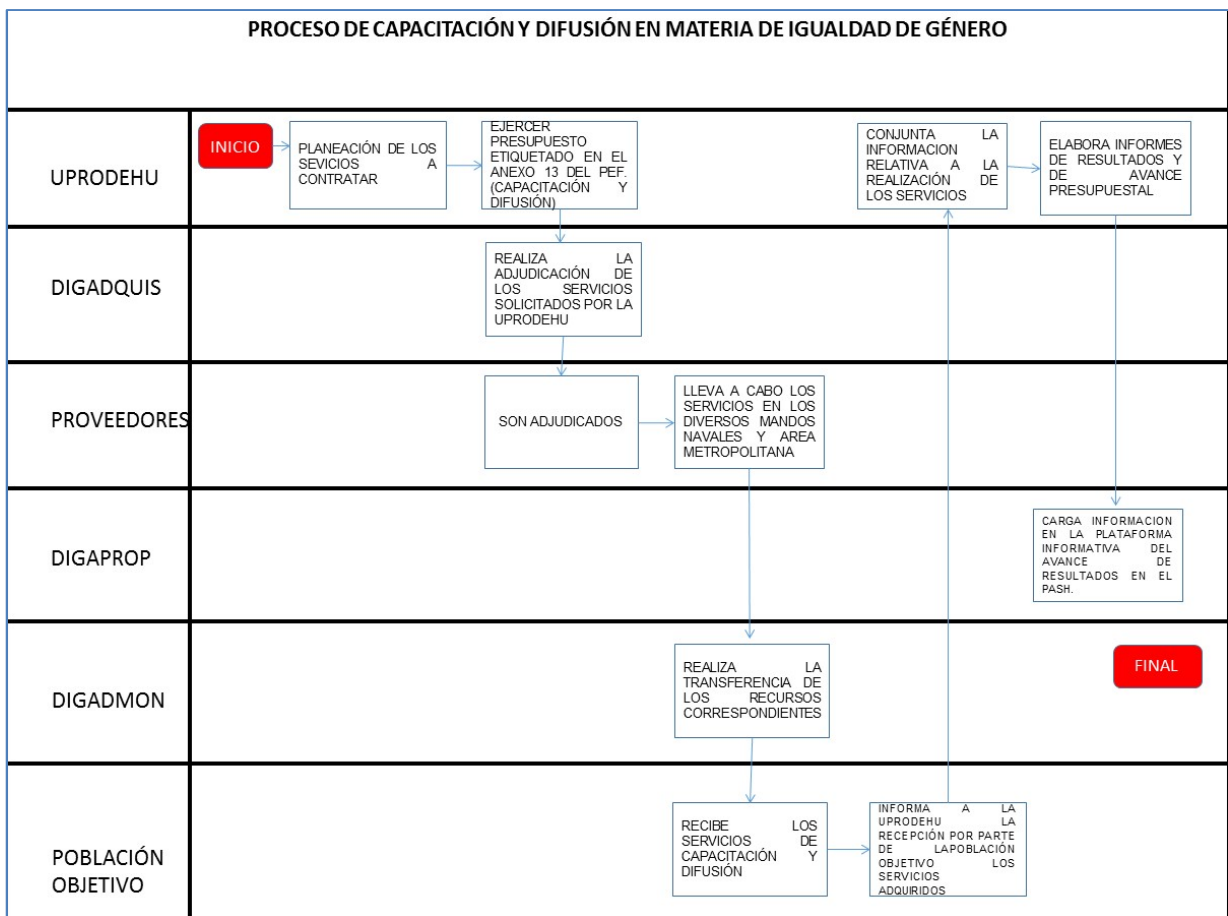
PROCESO DE CAPACITACIÓN Y DIFUSIÓN EN MATERIA DE IGUALDAD DE GÉNERO

UPRODEHU

INICIO

PLANEACIÓN DE LOS SEVICIOS A CONTRATAR

EJERCER PRESUPUESTO ETIQUETADO EN EL ANEXO 13 DEL PEF. (CAPACITACIÓN Y DIFUSIÓN)

CONJUNTA LA INFORMACION RELATIVA A LA REALIZACIÓN DE LOS SERVICIOS

ELABORA INFORMES DE RESULTADOS Y DE AVANCE PRESUPUESTAL

DIGADQUIS

REALIZA LA ADJUDICACIÓN DE LOS SERVICIOS SOLICITADOS POR LA UPRODEHU

PROVEEDORES

SON ADJUDICADOS

LLEVA A CABO LOS SERVICIOS EN LOS DIVERSOS MANDOS NAVALES Y AREA METROPOLITANA

DIGAPROP

CARGA INFORMACION EN LA PLATAFORMA INFORMATIVA DEL AVANCE DE RESULTADOS EN EL PASH.

DIGADMON

REALIZA LA TRANSFERENCIA DE LOS RECURSOS CORRESPONDIENTES

FINAL

POBLACIÓN OBJETIVO

RECIBE LOS SERVICIOS DE CAPACITACIÓN Y DIFUSIÓN

INFORMA A LA UPRODEHU LA RECEPCIÓN POR PARTE DE LAPOBLACIÓN OBJETIVO LOS SERVICIOS ADQUIRIDOS